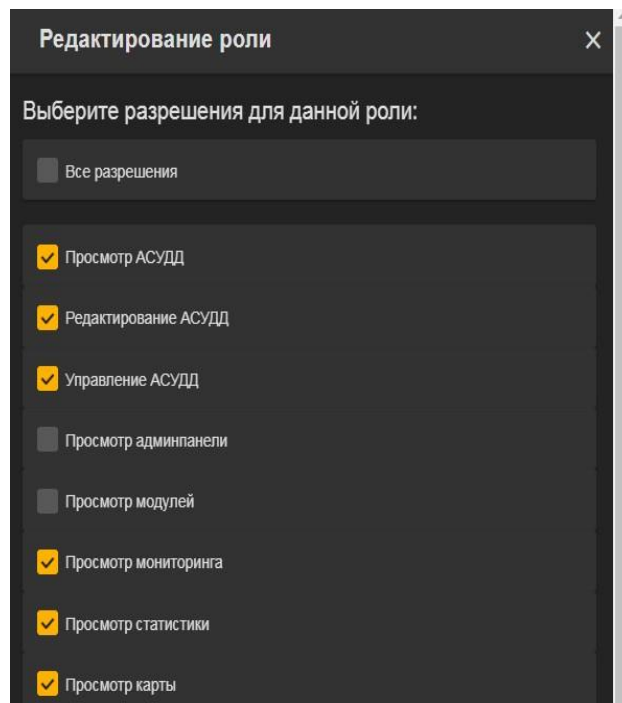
Редактирование роли ×

Выберите разрешения для данной роли:

Все разрешения

Просмотр АСУДД

Редактирование АСУДД

Управление АСУДД

Просмотр админпанели

Просмотр модулей

Просмотр мониторинга

Просмотр статистики

Просмотр карты